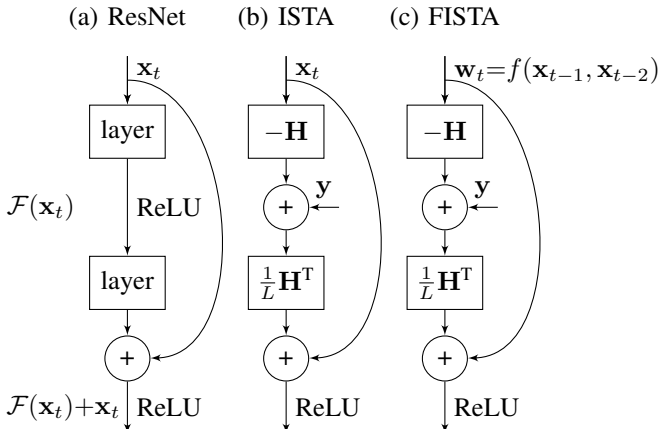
(a) ResNet (b) ISTA (c) FISTA

$\mathbf{x}_t$

layer

$\mathcal{F}(\mathbf{x}_t)$ ReLU

layer

+

$\mathcal{F}(\mathbf{x}_t)+\mathbf{x}_t$ ReLU

$\mathbf{x}_t$

$-\mathbf{H}$

$\mathbf{y}$

+

$\frac{1}{L}\mathbf{H}^\mathrm{T}$

+

ReLU

$\mathbf{w}_t=f(\mathbf{x}_{t-1}, \mathbf{x}_{t-2})$

$-\mathbf{H}$

$\mathbf{y}$

+

$\frac{1}{L}\mathbf{H}^\mathrm{T}$

+

ReLU